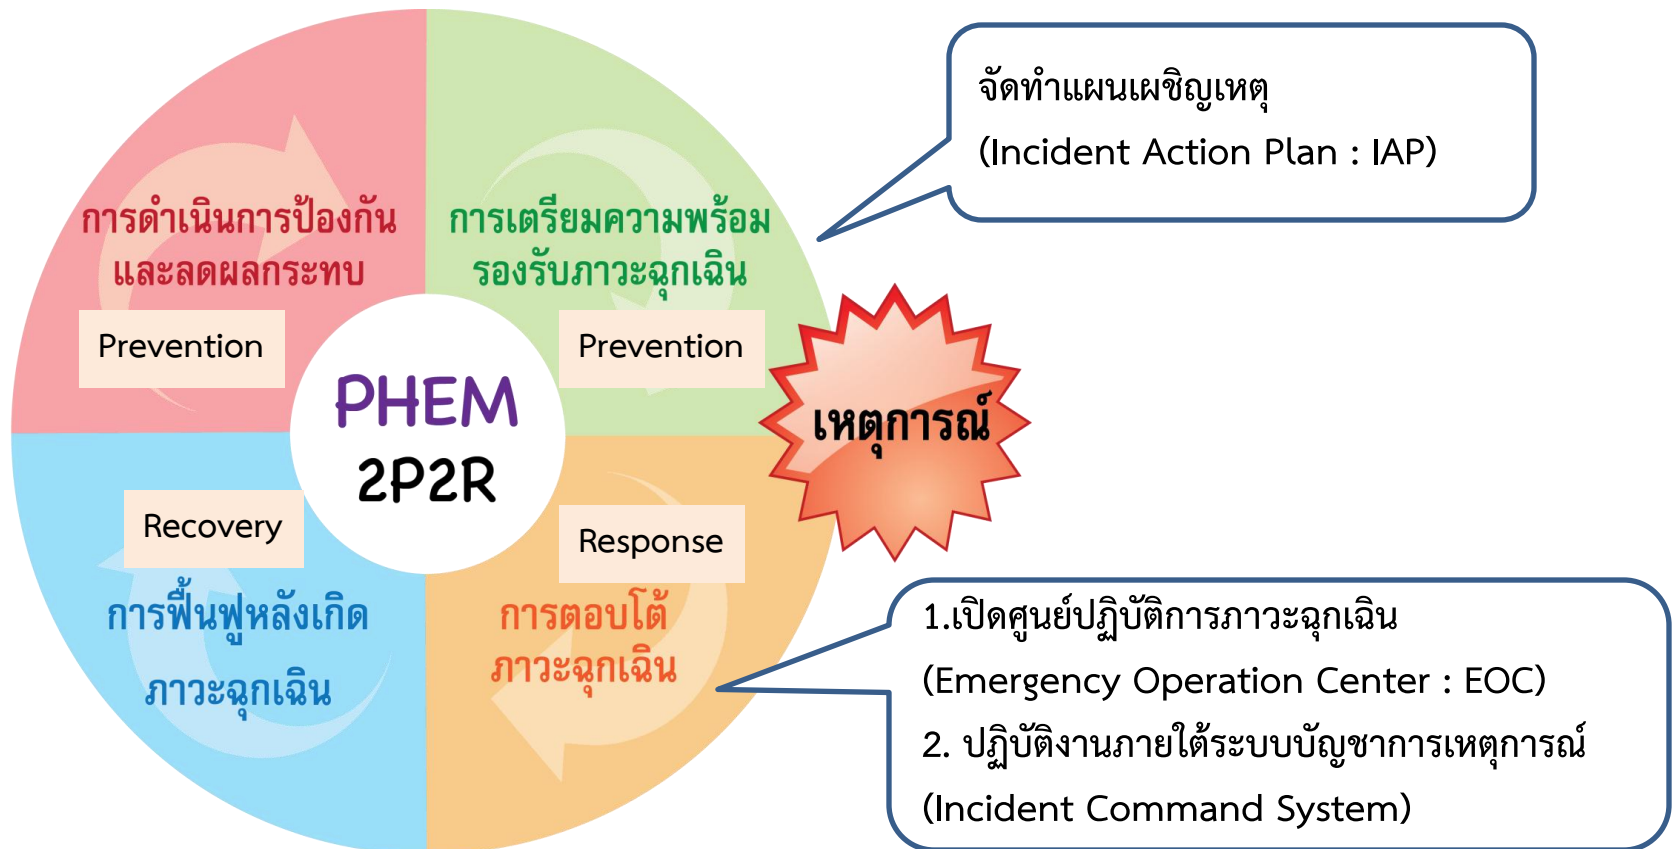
การดำเนินการป้องกัน และลดผลกระทบ

Prevention

การเตรียมความพร้อม รองรับภาวะฉุกเฉิน

Prevention

PHEM
2P2R

Recovery

การฟื้นฟูหลังเกิด ภาวะฉุกเฉิน

Response

การตอบโต้ ภาวะฉุกเฉิน

เหตุการณ์

จัดทำแผนเผชิญเหตุ
(Incident Action Plan : IAP)

1.เปิดศูนย์ปฏิบัติการภาวะฉุกเฉิน
(Emergency Operation Center : EOC)
2. ปฏิบัติงานภายใต้ระบบบัญชาการเหตุการณ์
(Incident Command System)